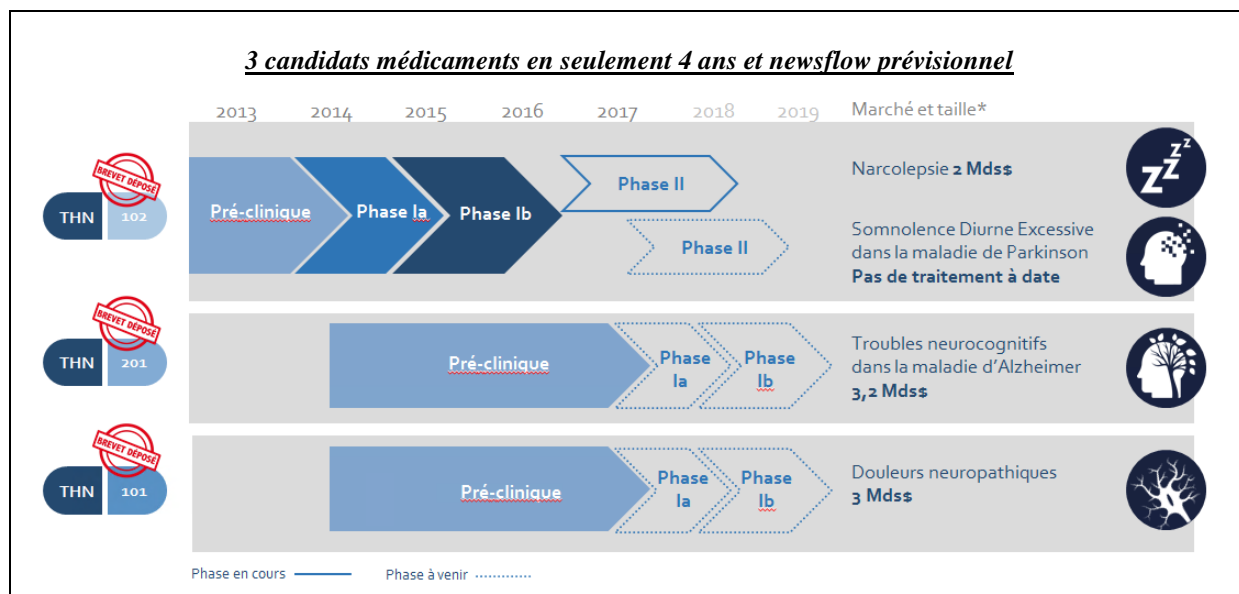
3 candidats médicaments en seulement 4 ans et newsflow prévisionnel

2013 2014 2015 2016 2017 2018 2019 Marché et taille*

BREVET DÉPOSÉ

THN 102

Pré-clinique Phase Ia Phase Ib Phase II Phase II

Narcolepsie 2 Mds$

Somnolence Diurne Excessive dans la maladie de Parkinson
Pas de traitement à date

BREVET DÉPOSÉ

THN 201

Pré-clinique Phase Ia Phase Ib

Troubles neurocognitifs dans la maladie d'Alzheimer
3,2 Mds$

BREVET DÉPOSÉ

THN 101

Pré-clinique Phase Ia Phase Ib

Douleurs neuropathiques
3 Mds$

Phase en cours Phase à venir